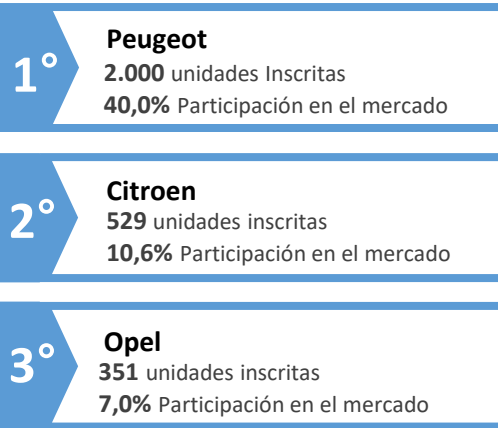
1°
Peugeot
2.000 unidades Inscritas
40,0% Participación en el mercado

2°
Citroen
529 unidades inscritas
10,6% Participación en el mercado

3°
Opel
351 unidades inscritas
7,0% Participación en el mercado